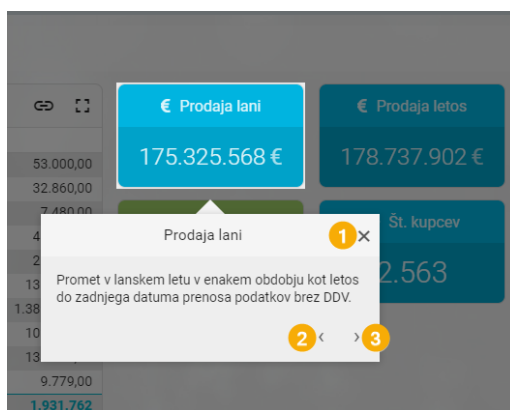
€ Prodaja lani
175.325.568 €

€ Prodaja letos
178.737.902 €

53.000,00
32.860,00
7.480,00
4
2
13
1.38
10
13
9.779,00
1.931.762

Št. kupcev
2.563

Prodaja lani
1
×

Promet v lanskem letu v enakem obdobju kot letos do zadnjega datuma prenosa podatkov brez DDV.

2
‹
›
3